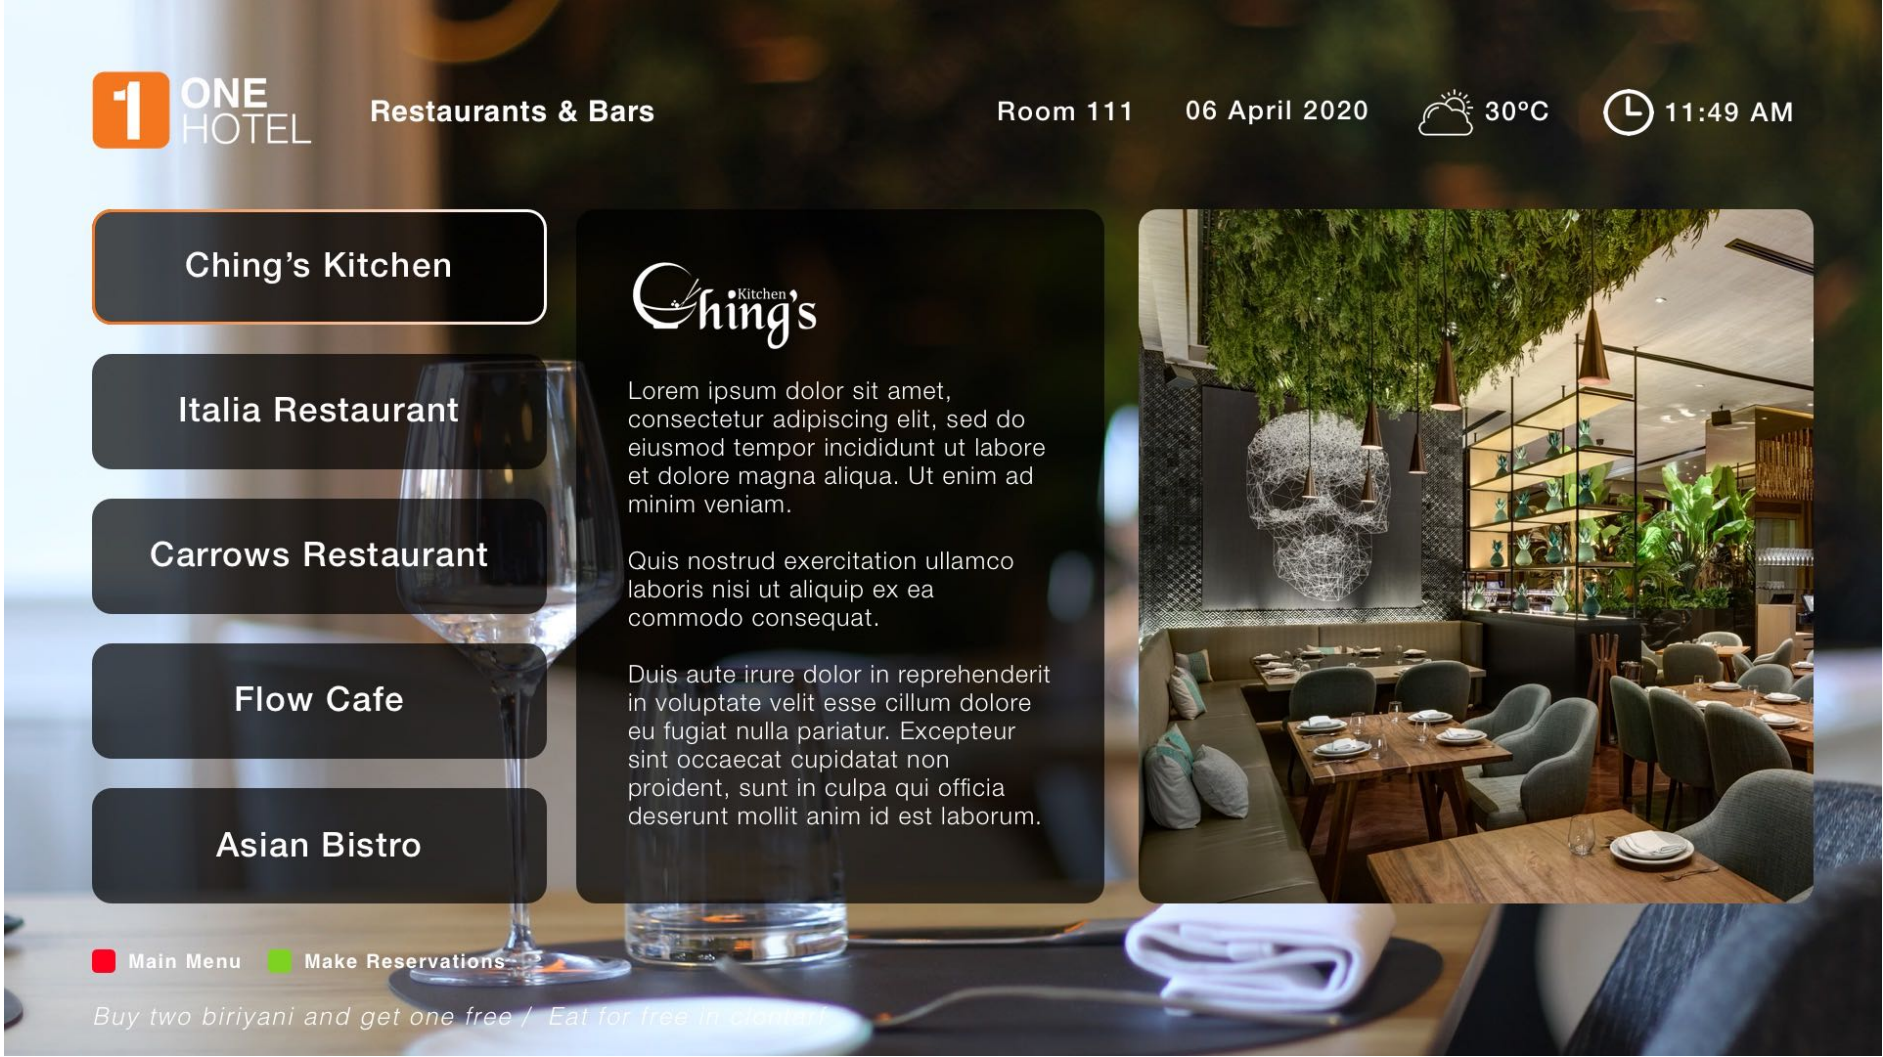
1 ONE HOTEL

Restaurants & Bars

Room 111

06 April 2020

30°C

11:49 AM

Ching's Kitchen

Italia Restaurant

Carrows Restaurant

Flow Cafe

Asian Bistro

Ching's Kitchen

Lorem ipsum dolor sit amet, consectetur adipiscing elit, sed do eiusmod tempor incididunt ut labore et dolore magna aliqua. Ut enim ad minim veniam.

Quis nostrud exercitation ullamco laboris nisi ut aliquip ex ea commodo consequat.

Duis aute irure dolor in reprehenderit in voluptate velit esse cillum dolore eu fugiat nulla pariatur. Excepteur sint occaecat cupidatat non proident, sunt in culpa qui officia deserunt mollit anim id est laborum.

Main Menu

Make Reservations

Buy two biriyani and get one free / Eat for free in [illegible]